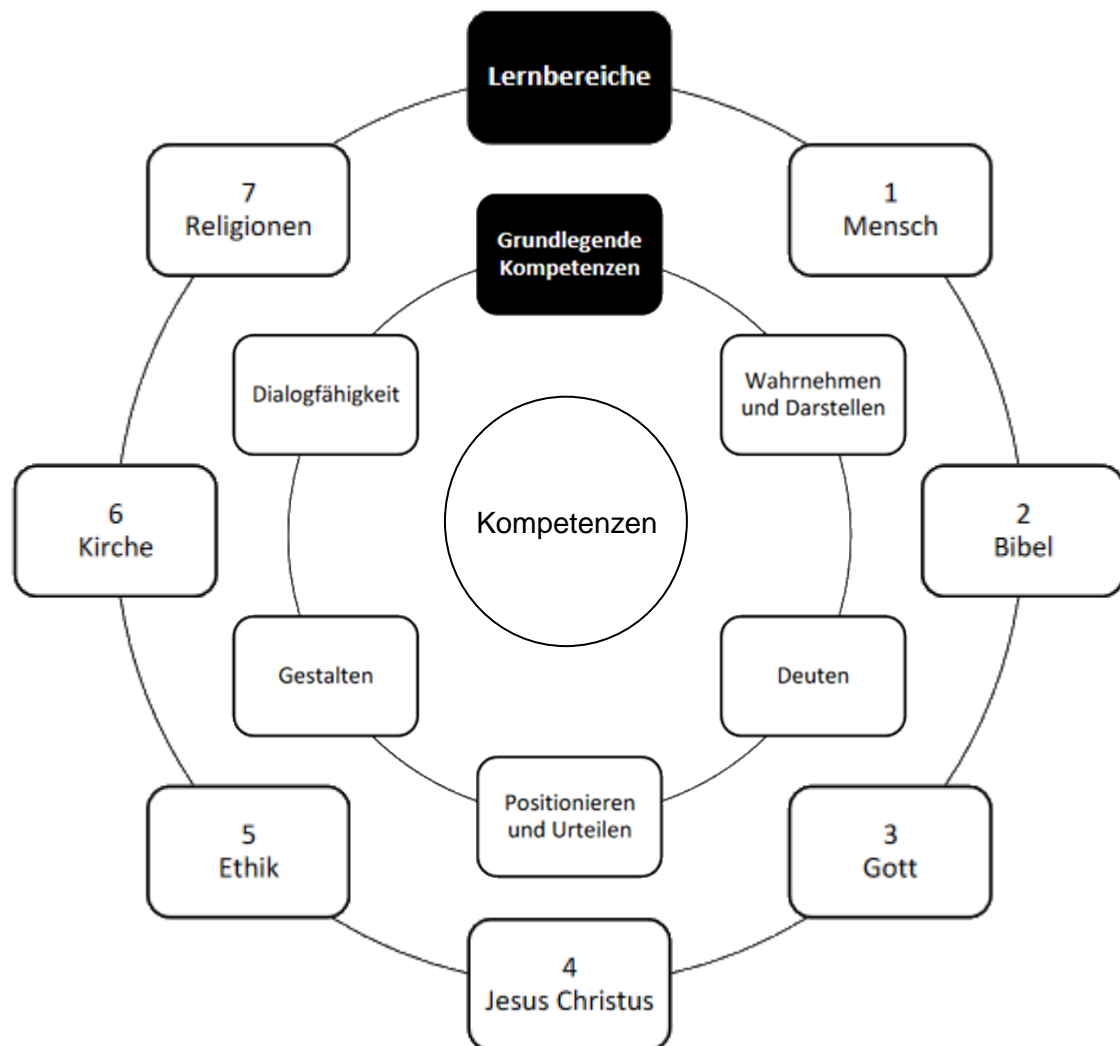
Lernbereiche

1
Mensch

2
Bibel

3
Gott

4
Jesus Christus

5
Ethik

6
Kirche

7
Religionen

Grundlegende Kompetenzen

Wahrnehmen und Darstellen

Deuten

Positionieren und Urteilen

Gestalten

Dialogfähigkeit

Kompetenzen